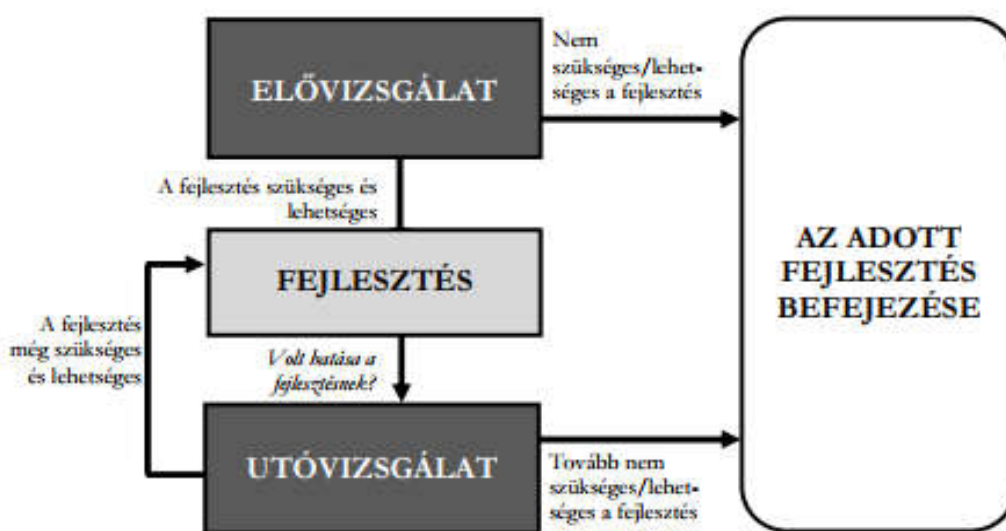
ELŐVIZSGÁLAT

Nem szükséges/lehetséges a fejlesztés

A fejlesztés szükséges és lehetséges

FEJLESZTÉS

A fejlesztés még szükséges és lehetséges

Volt hatása a fejlesztésnek?

UTÓVIZSGÁLAT

Tovább nem szükséges/lehetséges a fejlesztés

AZ ADOTT FEJLESZTÉS BEFEJEZÉSE